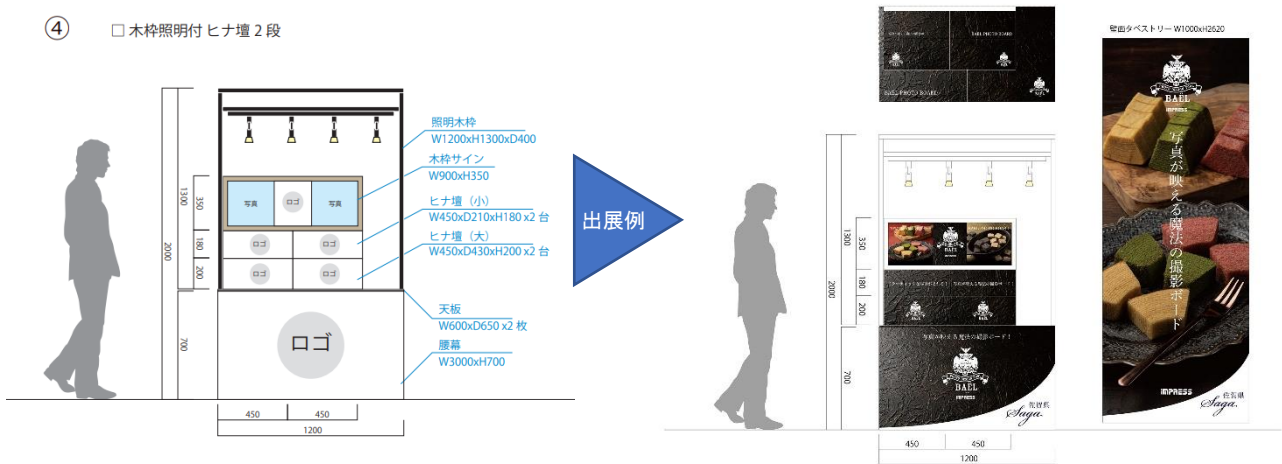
④

□ 木枠照明付 ヒナ壇 2 段

照明木枠
W1200xH1300xD400

木枠サイン
W900xH350

ヒナ壇（小）
W450xD210xH180 x2 台

ヒナ壇（大）
W450xD430xH200 x2 台

天板
W600xD650 x2 枚

腰幕
W3000xH700

写真　ロゴ　写真

ロゴ　ロゴ

ロゴ　ロゴ

ロゴ

1300　350　180　200　2000　700

450　450
1200

出展例

BAEL PHOTO BOARD　BAEL PHOTO BOARD　BAEL PHOTO BOARD

壁面タペストリー W1000xH2620

BAEL
IMPRESS

写真が映える魔法の撮影ボード

IMPRESS
佐賀県
Saga.

1300　350　180　200　2000　700

写真が映える魔法の撮影ボード！

BAEL
IMPRESS

佐賀県
Saga.

450　450
1200